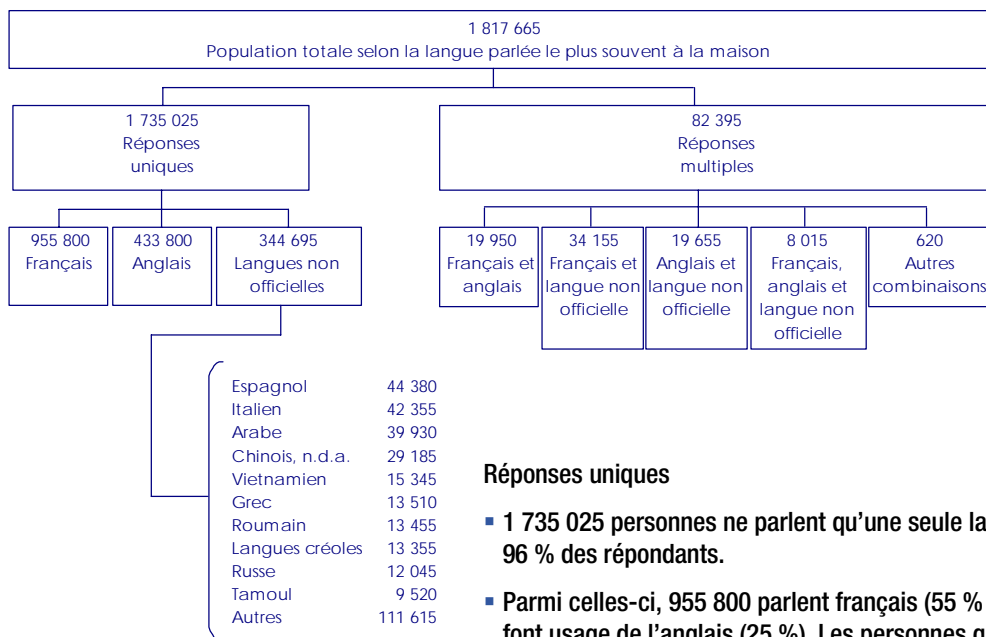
1 817 665
Population totale selon la langue parlée le plus souvent à la maison

1 735 025
Réponses uniques

82 395
Réponses multiples

955 800
Français

433 800
Anglais

344 695
Langues non officielles

19 950
Français et anglais

34 155
Français et langue non officielle

19 655
Anglais et langue non officielle

8 015
Français, anglais et langue non officielle

620
Autres combinaisons

| | |
|---|---|
| Espagnol | 44 380 |
| Italien | 42 355 |
| Arabe | 39 930 |
| Chinois, n.d.a. | 29 185 |
| Vietnamien | 15 345 |
| Grec | 13 510 |
| Roumain | 13 455 |
| Langues créoles | 13 355 |
| Russe | 12 045 |
| Tamoul | 9 520 |
| Autres | 111 615 |

Réponses uniques

▪ 1 735 025 personnes ne parlent qu'une seule la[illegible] 96 % des répondants.

▪ Parmi celles-ci, 955 800 parlent français (55 % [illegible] font usage de l'anglais (25 %). Les personnes q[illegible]